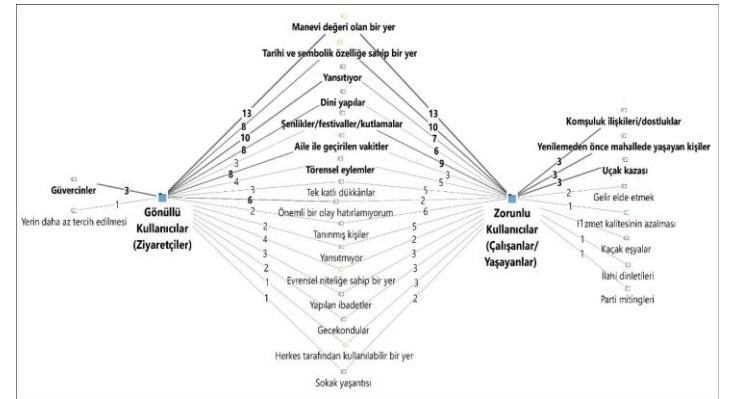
Manevi değeri olan bir yer

Tarihi ve sembolik özelliğe sahip bir yer

Yansıtıyor

Dini yapılar

Şenlikler/festivaller/kutlamalar

Aile ile geçirilen vakitler

Törensel eylemler

Tek katlı dükkânlar

Önemli bir olay hatırlamıyorum

Tanınmış kişiler

Yansıtmıyor

Evrensel niteliğe sahip bir yer

Yapılan ibadetler

Gecekondular

Herkes tarafından kullanılabilir bir yer

Sokak yaşantısı

13
8
10
8
3
8
4
3
6
2
2
4
3
2
1
1

Güvercinler
3
1
Yerin daha az tercih edilmesi

Gönüllü Kullanıcılar (Ziyaretçiler)

13
10
7
6
9
3
5
5
2
6
5
3
3
3
3
2

Zorunlu Kullanıcılar (Çalışanlar/ Yaşayanlar)

Komşuluk ilişkileri/dostluklar

Yenilemeden önce mahallede yaşayan kişiler

Uçak kazası

3
3
3
2
1
1
1
1

Gelir elde etmek

Hizmet kalitesinin azalması

Kaçak eşyalar

İlahi dinletileri

Parti mitingleri